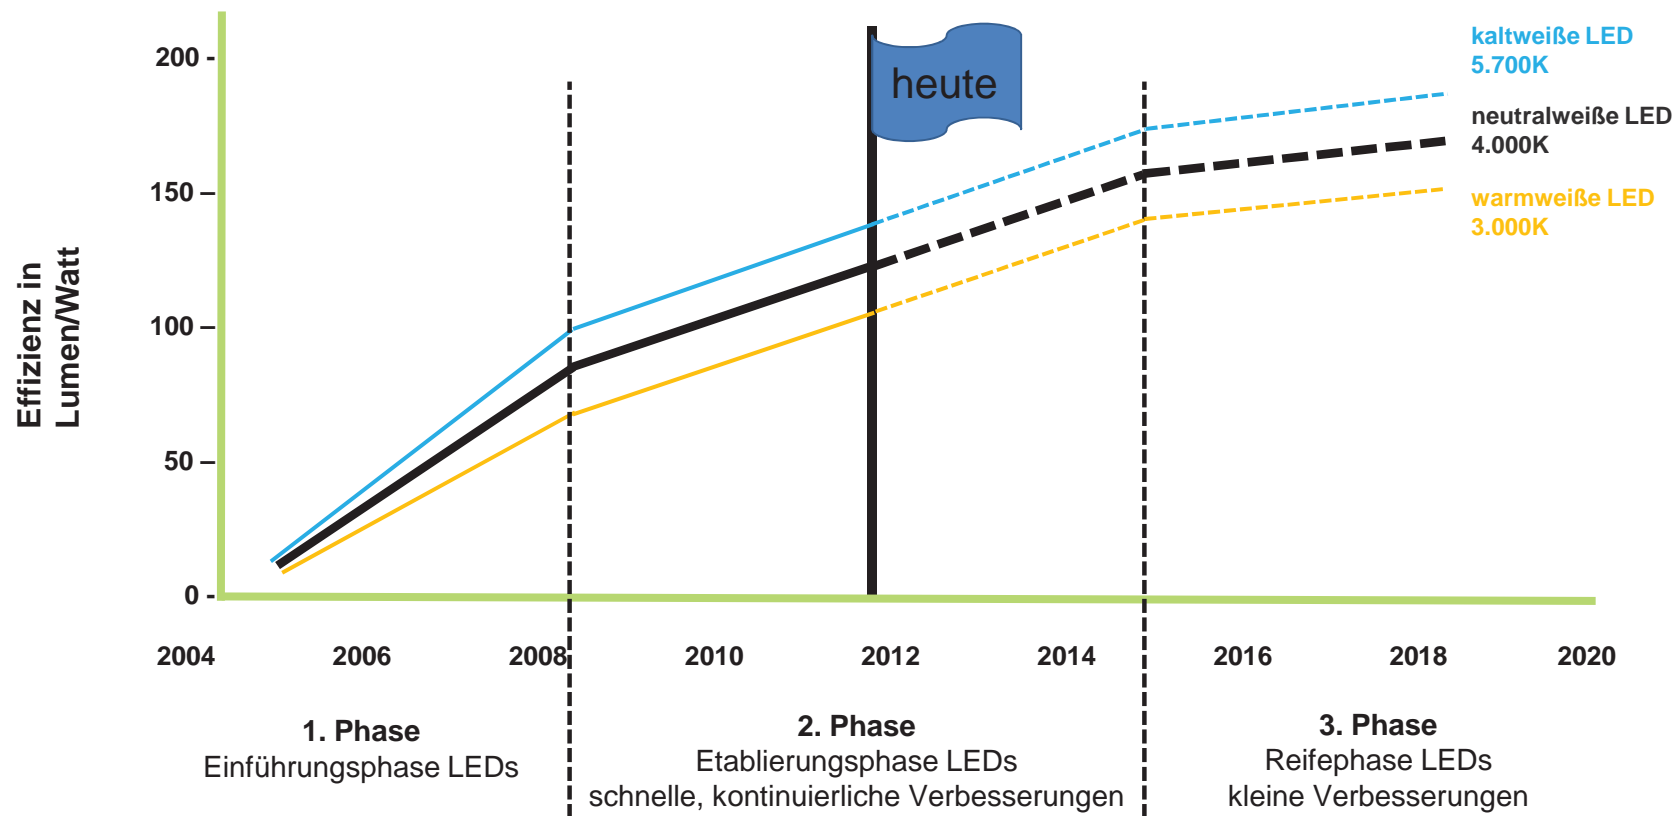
Effizienz in Lumen/Watt

200
150
100
50
0

heute

kaltweiße LED
5.700K

neutralweiße LED
4.000K

warmweiße LED
3.000K

2004
2006
2008
2010
2012
2014
2016
2018
2020

1. Phase
Einführungsphase LEDs

2. Phase
Etablierungsphase LEDs
schnelle, kontinuierliche Verbesserungen

3. Phase
Reifephase LEDs
kleine Verbesserungen